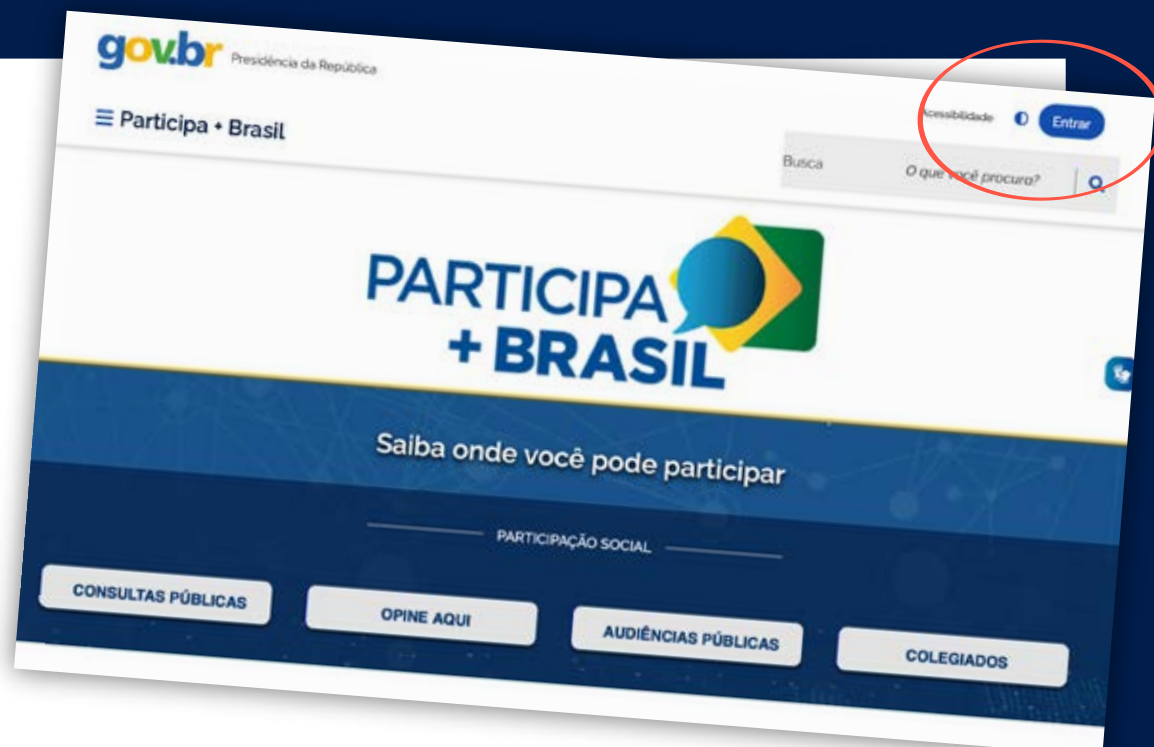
gov.br Presidência da República

☰ Participa + Brasil

Acessibilidade Entrar

Busca O que você procura?

PARTICIPA + BRASIL

Saiba onde você pode participar

PARTICIPAÇÃO SOCIAL

CONSULTAS PÚBLICAS

OPINE AQUI

AUDIÊNCIAS PÚBLICAS

COLEGIADOS